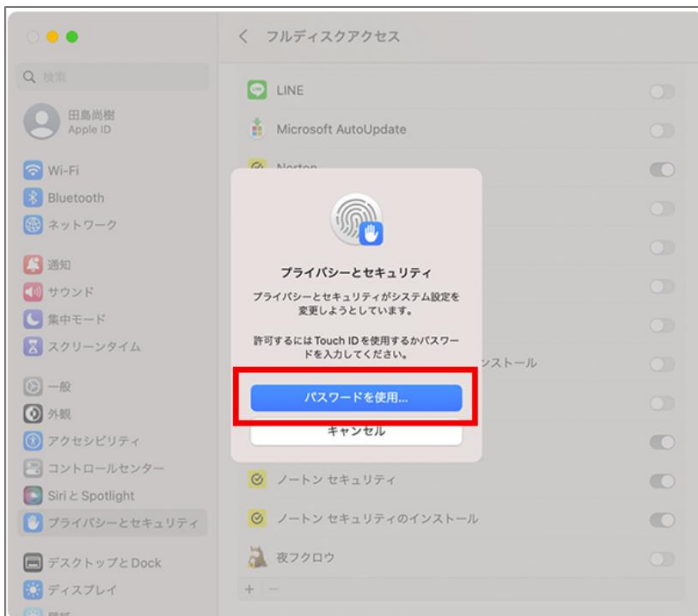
く フルディスクアクセス

Q 検索

田島尚樹
Apple ID

Wi-Fi
Bluetooth
ネットワーク

通知
サウンド
集中モード
スクリーンタイム

一般
外観
アクセシビリティ
コントロールセンター
Siri と Spotlight
プライバシーとセキュリティ

デスクトップとDock
ディスプレイ
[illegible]

LINE
Microsoft AutoUpdate
Norton

ンストール

ノートン セキュリティ
ノートン セキュリティのインストール
夜フクロウ

+ −

プライバシーとセキュリティ

プライバシーとセキュリティがシステム設定を変更しようとしています。

許可するにはTouch IDを使用するかパスワードを入力してください。

パスワードを使用...
キャンセル